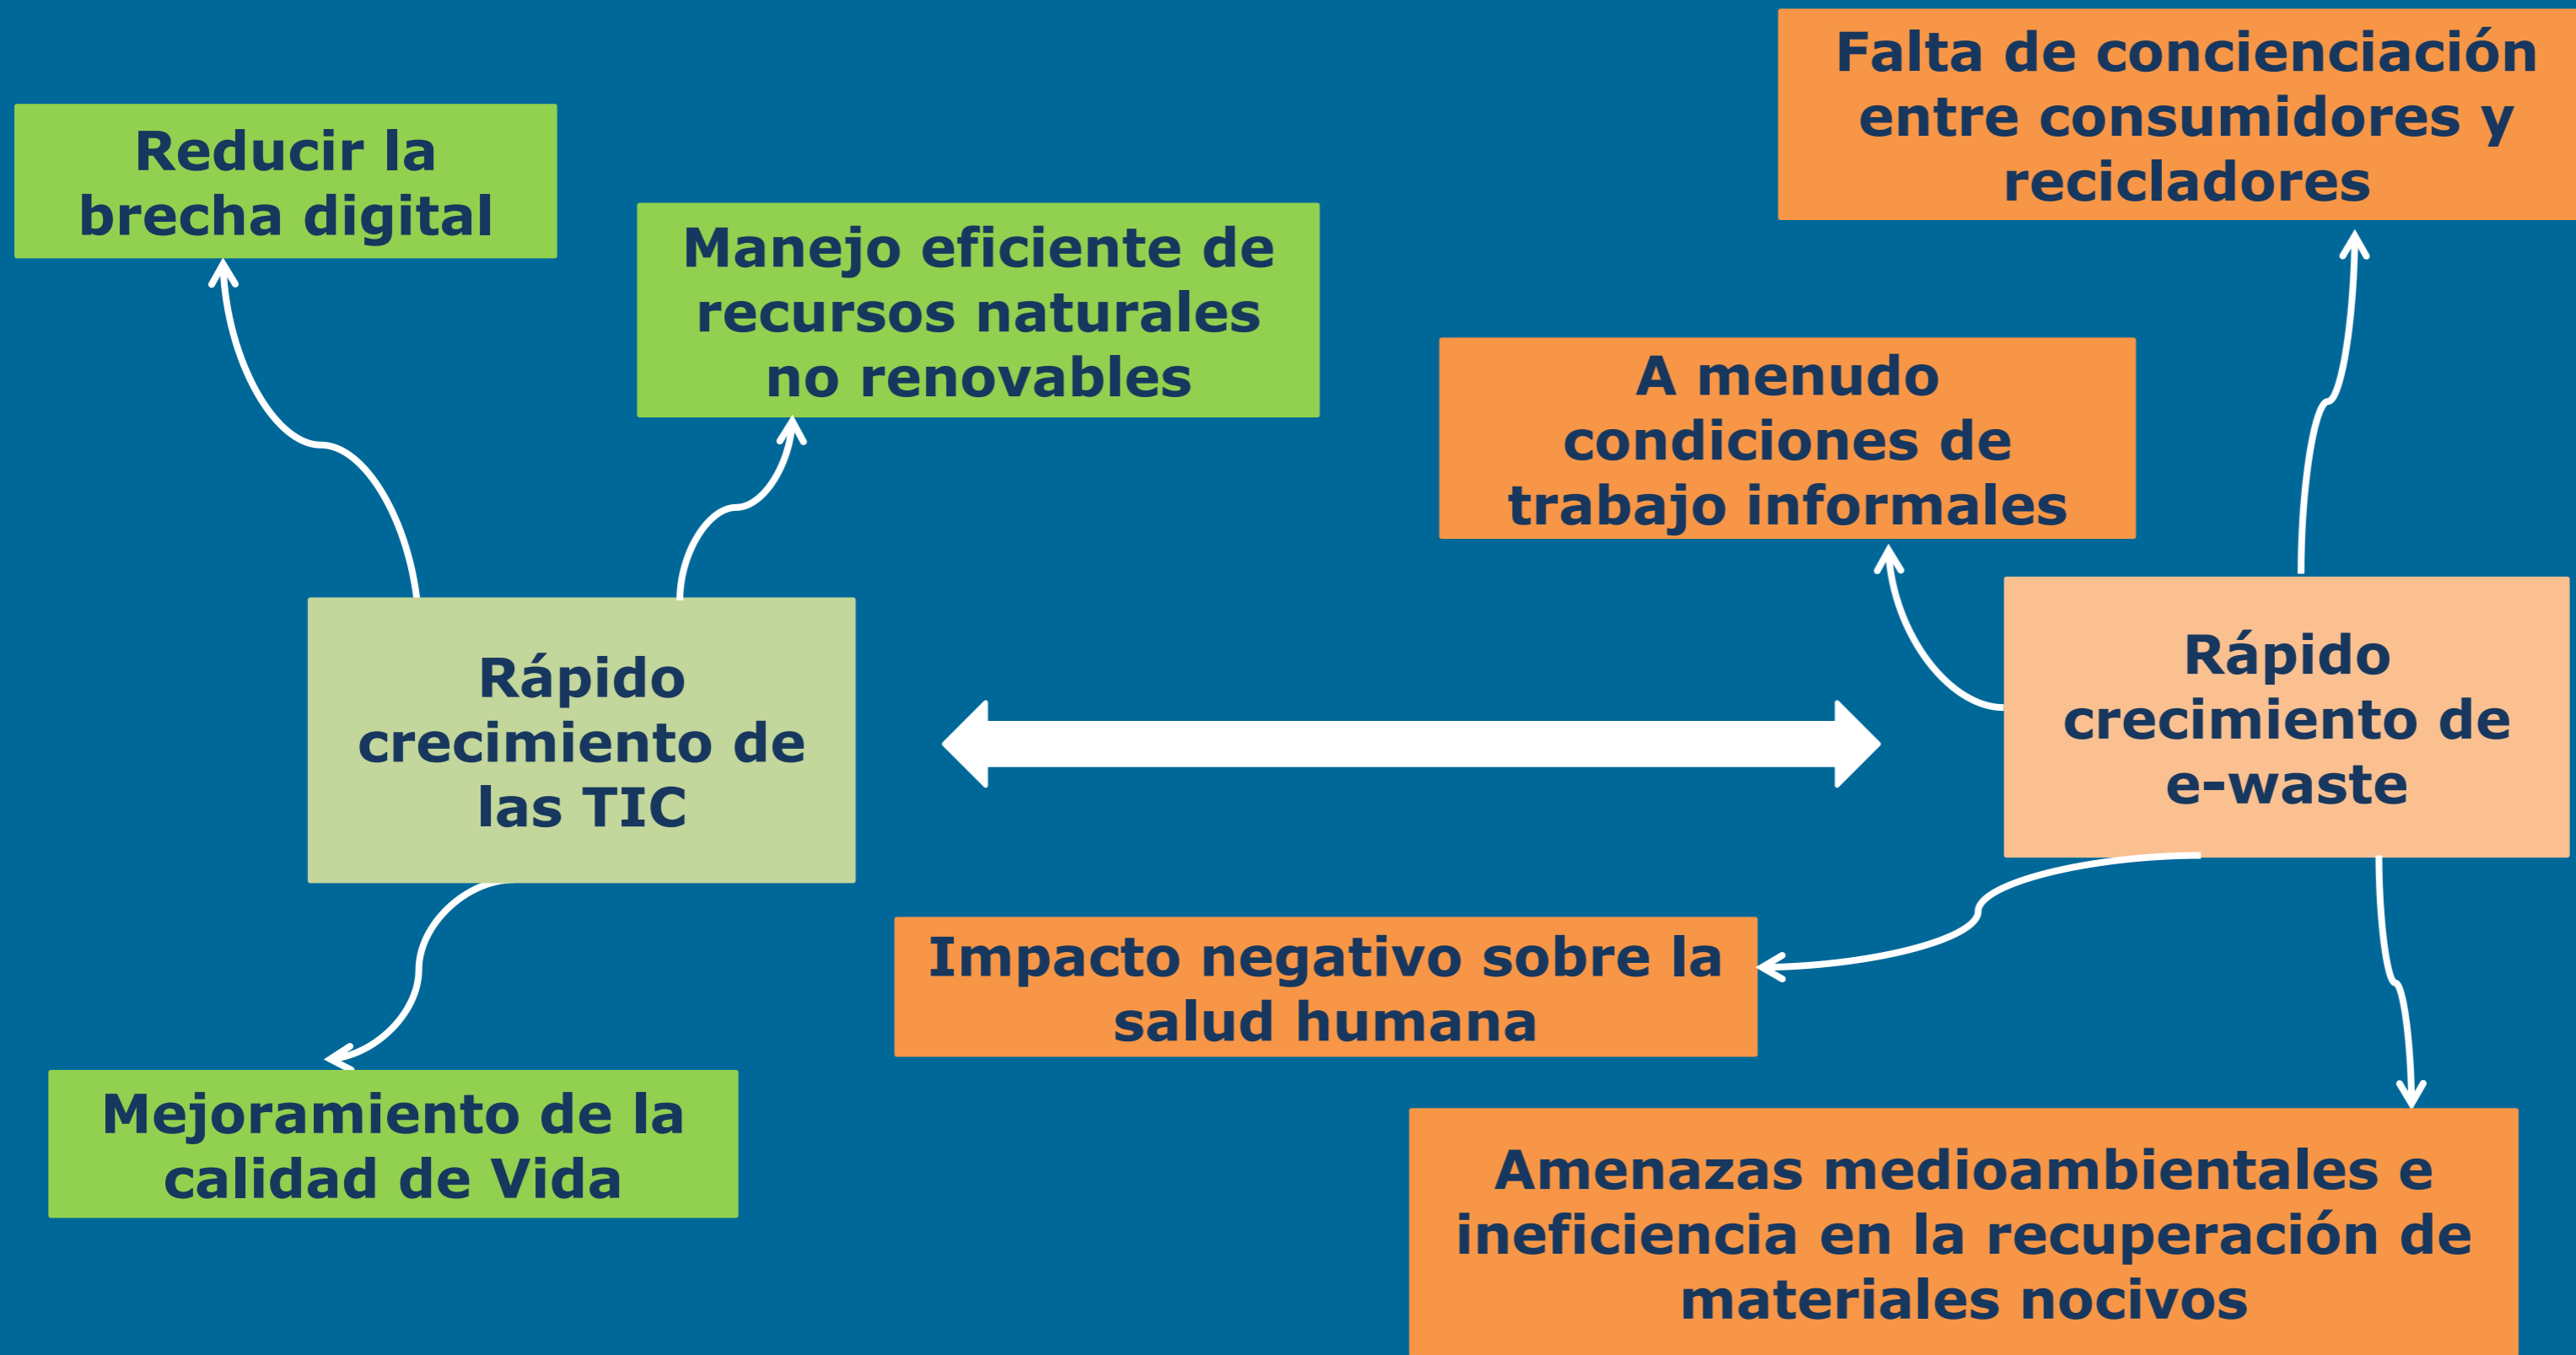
Falta de concienciación entre consumidores y recicladores

Reducir la brecha digital

Manejo eficiente de recursos naturales no renovables

A menudo condiciones de trabajo informales

Rápido crecimiento de las TIC

Rápido crecimiento de e-waste

Impacto negativo sobre la salud humana

Mejoramiento de la calidad de Vida

Amenazas medioambientales e ineficiencia en la recuperación de materiales nocivos